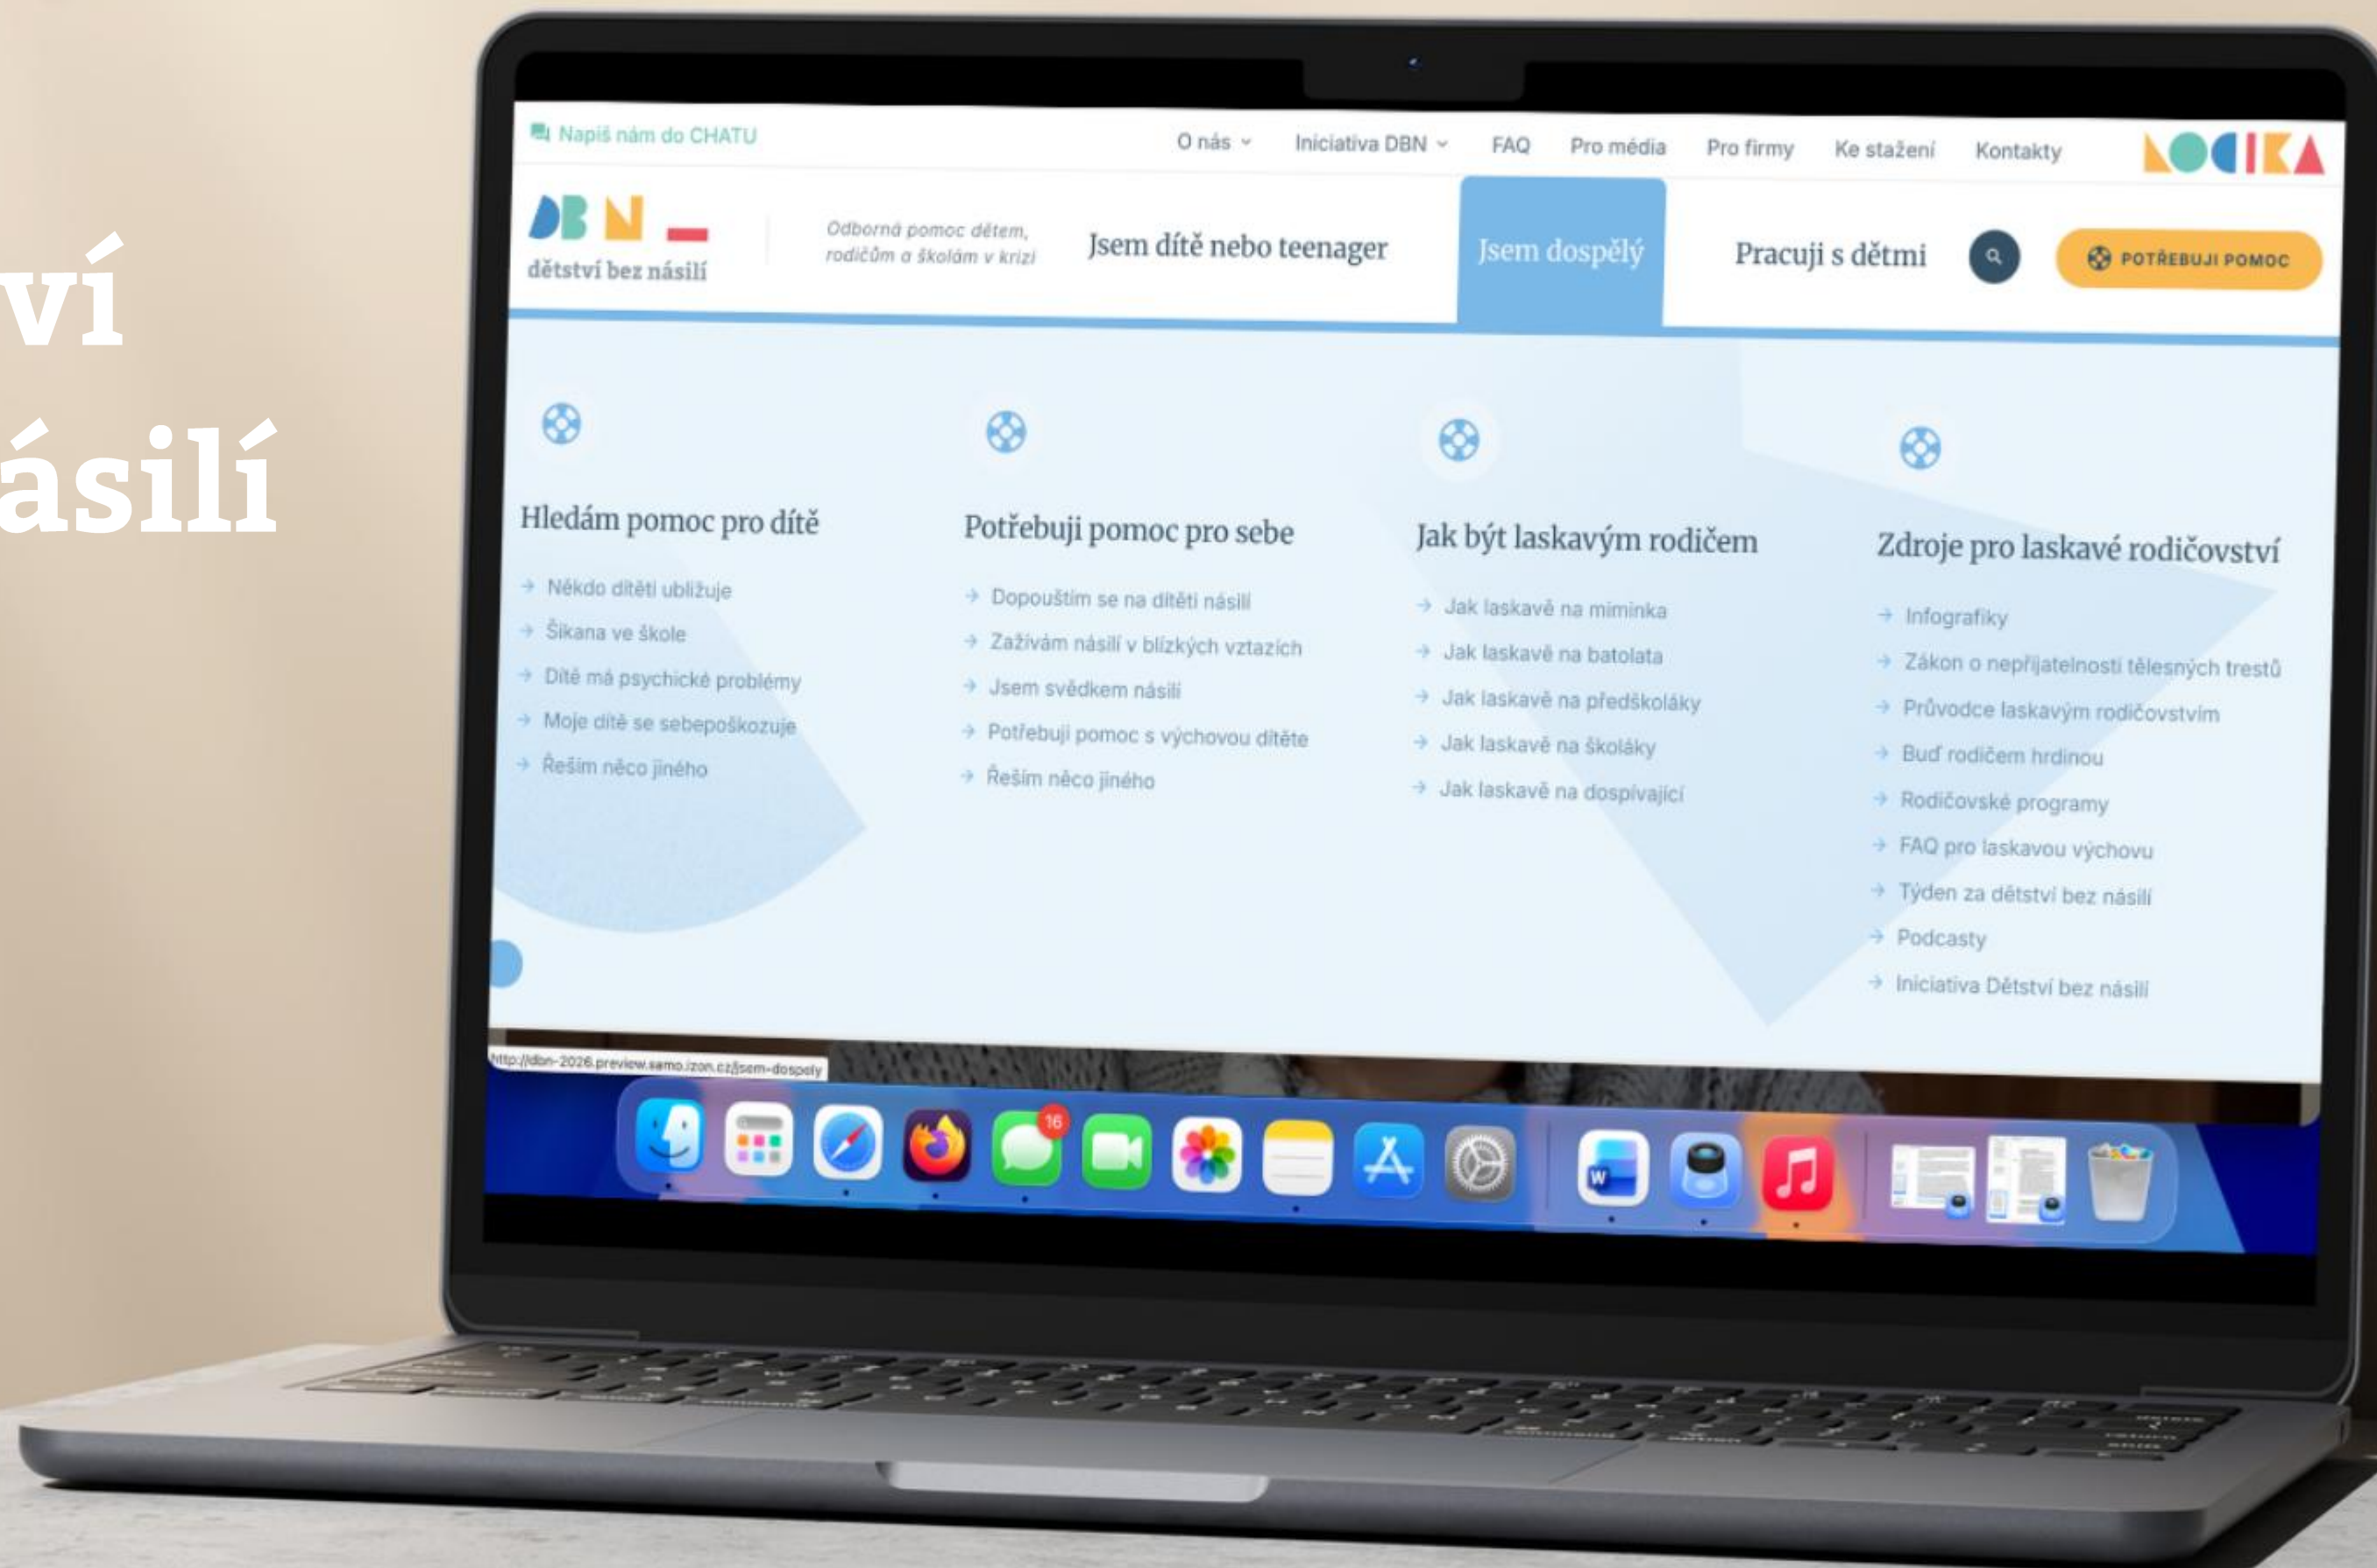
ví
ásilí

Napiš nám do CHATU

O nás
Iniciativa DBN
FAQ
Pro média
Pro firmy
Ke stažení
Kontakty
LOGIKA

DBN
dětství bez násilí

Odborná pomoc dětem, rodičům a školám v krizi

Jsem dítě nebo teenager
Jsem dospělý
Pracuji s dětmi
POTŘEBUJI POMOC

Hledám pomoc pro dítě
Někdo dítěti ubližuje
Šikana ve škole
Dítě má psychické problémy
Moje dítě se sebepoškozuje
Řeším něco jiného

Potřebuji pomoc pro sebe
Dopouštím se na dítěti násilí
Zažívám násilí v blízkých vztazích
Jsem svědkem násilí
Potřebuji pomoc s výchovou dítěte
Řeším něco jiného

Jak být laskavým rodičem
Jak laskavě na miminka
Jak laskavě na batolata
Jak laskavě na předškoláky
Jak laskavě na školáky
Jak laskavě na dospívající

Zdroje pro laskavé rodičovství
Infografiky
Zákon o nepřijatelnosti tělesných trestů
Průvodce laskavým rodičovstvím
Buď rodičem hrdinou
Rodičovské programy
FAQ pro laskavou výchovu
Týden za dětství bez násilí
Podcasty
Iniciativa Dětství bez násilí

http://dbn-2026.preview.samo.izon.cz/jsem-dospely

16